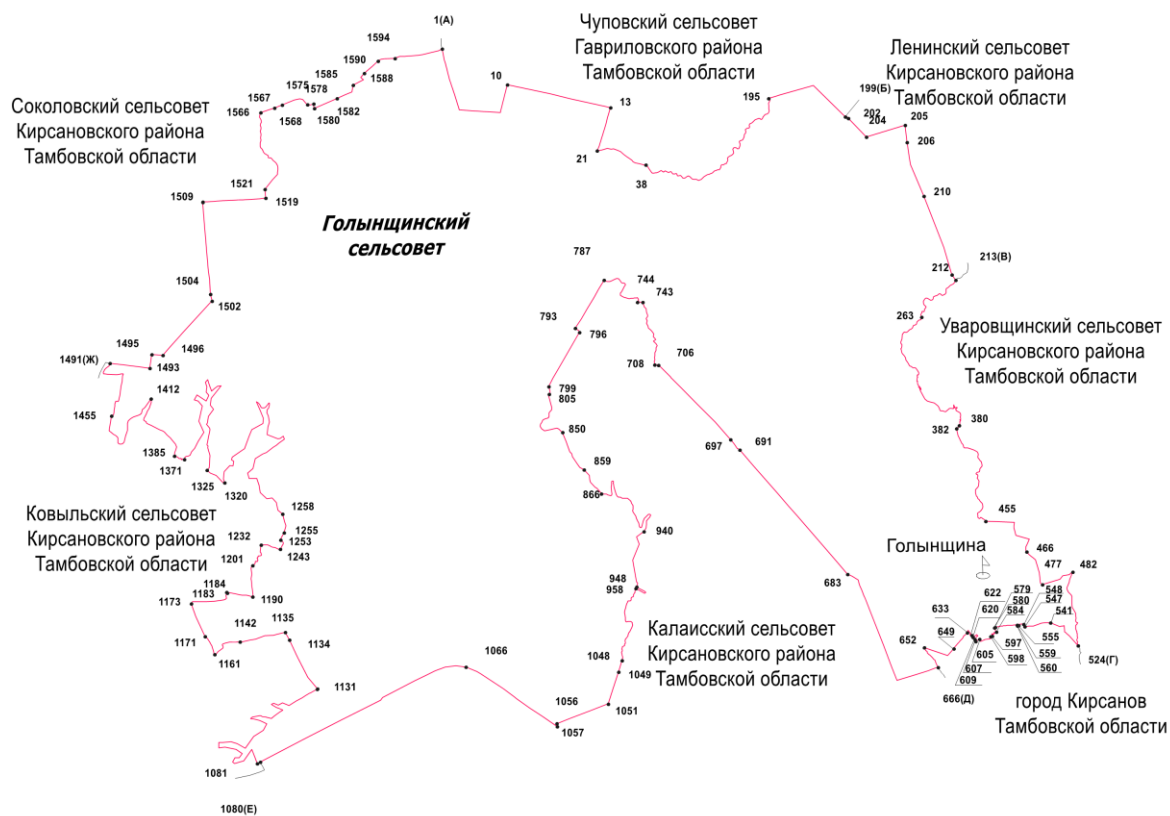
Чуповский сельсовет Гавриловского района Тамбовской области

Ленинский сельсовет Кирсановского района Тамбовской области

Соколовский сельсовет Кирсановского района Тамбовской области

Голынщинский сельсовет

Уваровщинский сельсовет Кирсановского района Тамбовской области

Ковыльский сельсовет Кирсановского района Тамбовской области

Голынщина

Калаисский сельсовет Кирсановского района Тамбовской области

город Кирсанов Тамбовской области

1(А)
1594
1590
1585
1588
1575
1578
1567
1566
1568
1580
1582
10
13
21
38
195
199(Б)
202
204
205
206
210
213(В)
212
263
1521
1519
1509
1504
1502
1496
1495
1493
1491(Ж)
1455
1412
1385
1371
1325
1320
1258
1255
1253
1243
1232
1201
1184
1183
1190
1173
1171
1142
1135
1134
1161
1131
1081
1080(Е)
787
744
743
793
796
706
708
799
805
850
859
866
940
948
958
697
691
683
1066
1048
1049
1056
1051
1057
380
382
455
466
477
482
548
547
541
579
580
584
622
620
633
649
652
597
598
605
607
609
555
559
560
524(Г)
666(Д)